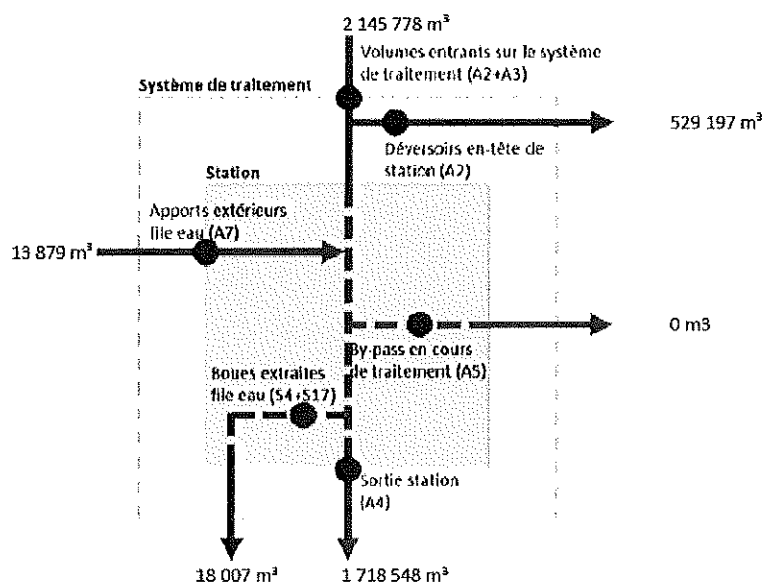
2 145 778 m³

Volumes entrants sur le système de traitement (A2+A3)

Système de traitement

529 197 m³

Déversoirs en-tête de station (A2)

Station

Apports extérieurs file eau (A7)

13 879 m³

0 m3

By-pass en cours de traitement (A5)

Boues extraites file eau (S4+S17)

Sortie station (A4)

18 007 m³

1 718 548 m³